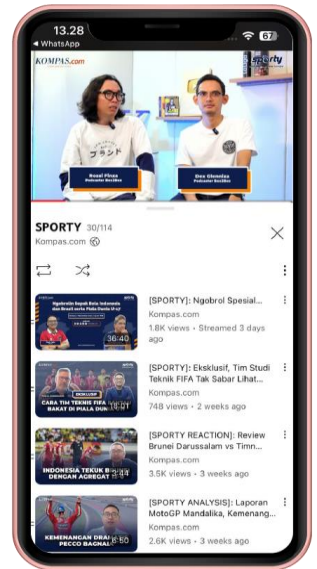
13.28
◀ WhatsApp
67

KOMPAS.com
Sporty
Rosal Firza
Podcaster BoxBox
Dex Glenniza
Podcaster BoxBox

SPORTY 30/114
Kompas.com

36:40
[SPORTY]: Ngobrol Spesial...
Kompas.com
1.8K views • Streamed 3 days ago

CARA TIM TEKNIS FIFA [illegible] BAKAT DI PIALA DUNIA
[SPORTY]: Eksklusif, Tim Studi Teknik FIFA Tak Sabar Lihat...
Kompas.com
748 views • 2 weeks ago

INDONESIA TEKUK B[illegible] DENGAN AGREGAT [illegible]
[SPORTY REACTION]: Review Brunei Darussalam vs Timn...
Kompas.com
3.5K views • 3 weeks ago

KEMENANGAN DRAM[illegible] PECCO BAGNA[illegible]
[SPORTY ANALYSIS]: Laporan MotoGP Mandalika, Kemenang...
Kompas.com
2.6K views • 3 weeks ago